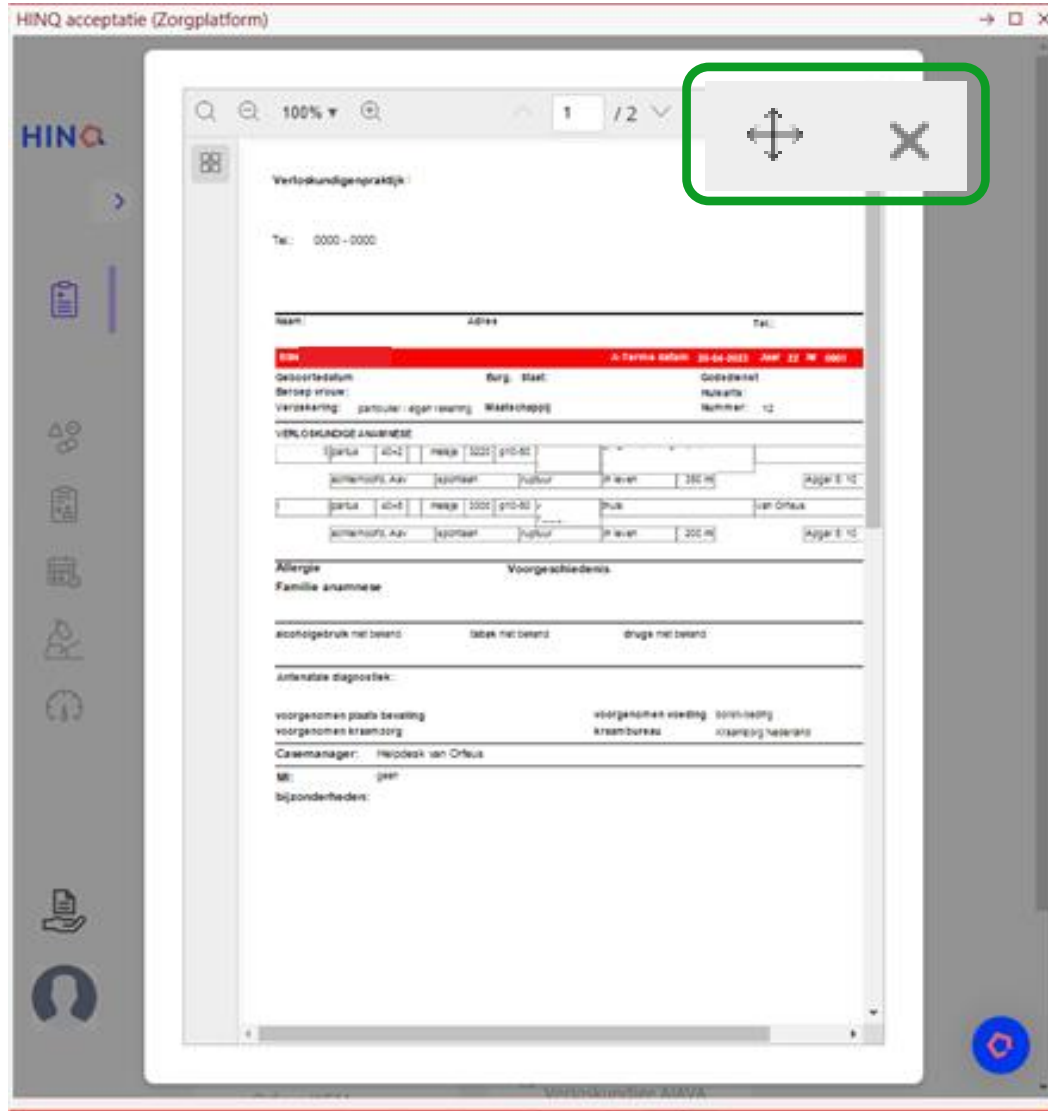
HINQ acceptatie (Zorgplatform)

HINQ

100% ▾

1 / 2

Verloskundigenpraktijk :

Tel.: 0000 - 0000

Naam: Adres Tel.:

BSN A Terme datum 20-04-2023 Jaar 22 W 0001

Geboortedatum Burg. Staat Godsdienst
Beroep vrouw: Huisarts
Verzekering: particulier / eigen risico Maatschappij Nummer: 12

VERLOSKUNDIGE ANAMNESE

| | partus | 40+2 | | meisje | 3000 | p10-50 | | | |
|---|---|---|---|---|---|---|---|---|---|
| | achterhoofd. Aav | | spontaan | | ruptuur | | in leven | 350 ml | Apgar 5: 10 |
| 1 | partus | 40+5 | | meisje | 3000 | p10-50 | | thuis | van Orfeus |
| | achterhoofd. Aav | | spontaan | | ruptuur | | in leven | 200 ml | Apgar 5: 10 |

Allergie Voorgeschiedenis

Familie anamnese

alcoholgebruik niet bekend tabak niet bekend drugs niet bekend

Antenatale diagnostiek:

voorgenomen plaats bevalling voorgenomen voeding borstvoeding
voorgenomen kraamzorg Kraambureau Kraamzorg Nederland

Casemanager: Helpdesk van Orfeus

MI: geen

bijzonderheden:

Verloskundige AIAVA